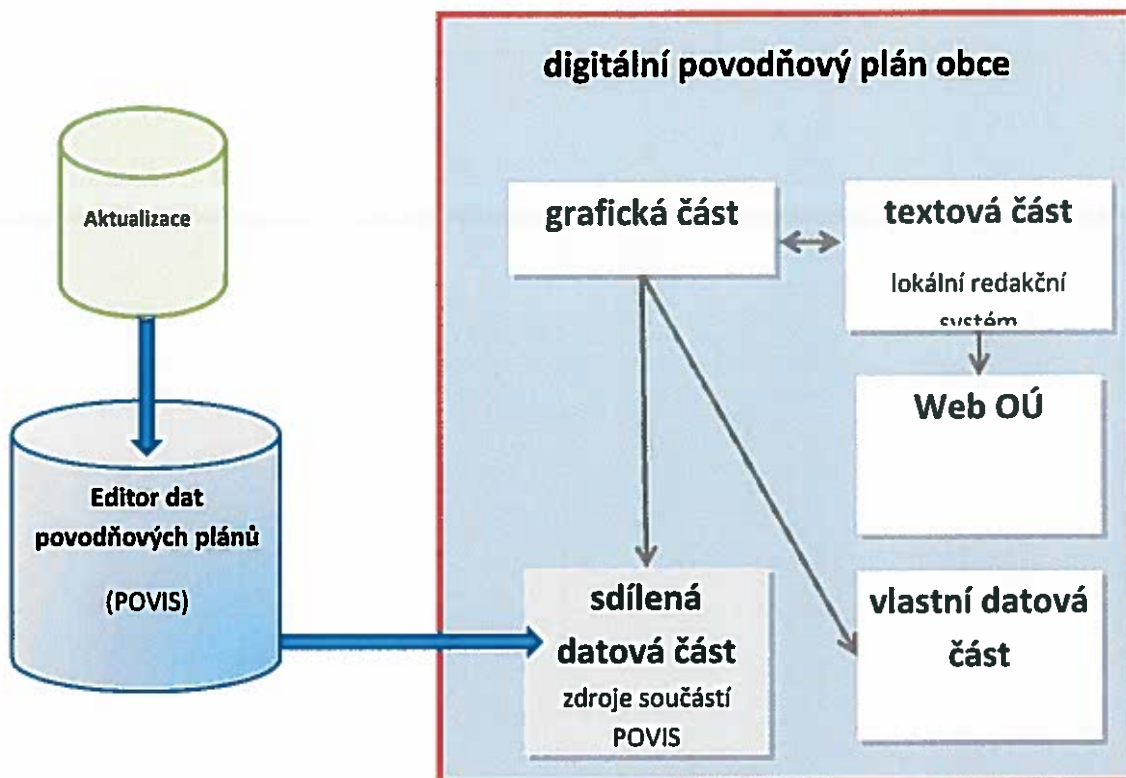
digitální povodňový plán obce

Aktualizace

grafická část

textová část

lokální redakční systém

Web OÚ

Editor dat povodňových plánů

(POVIS)

sdílená datová část

zdroje součástí POVIS

vlastní datová část